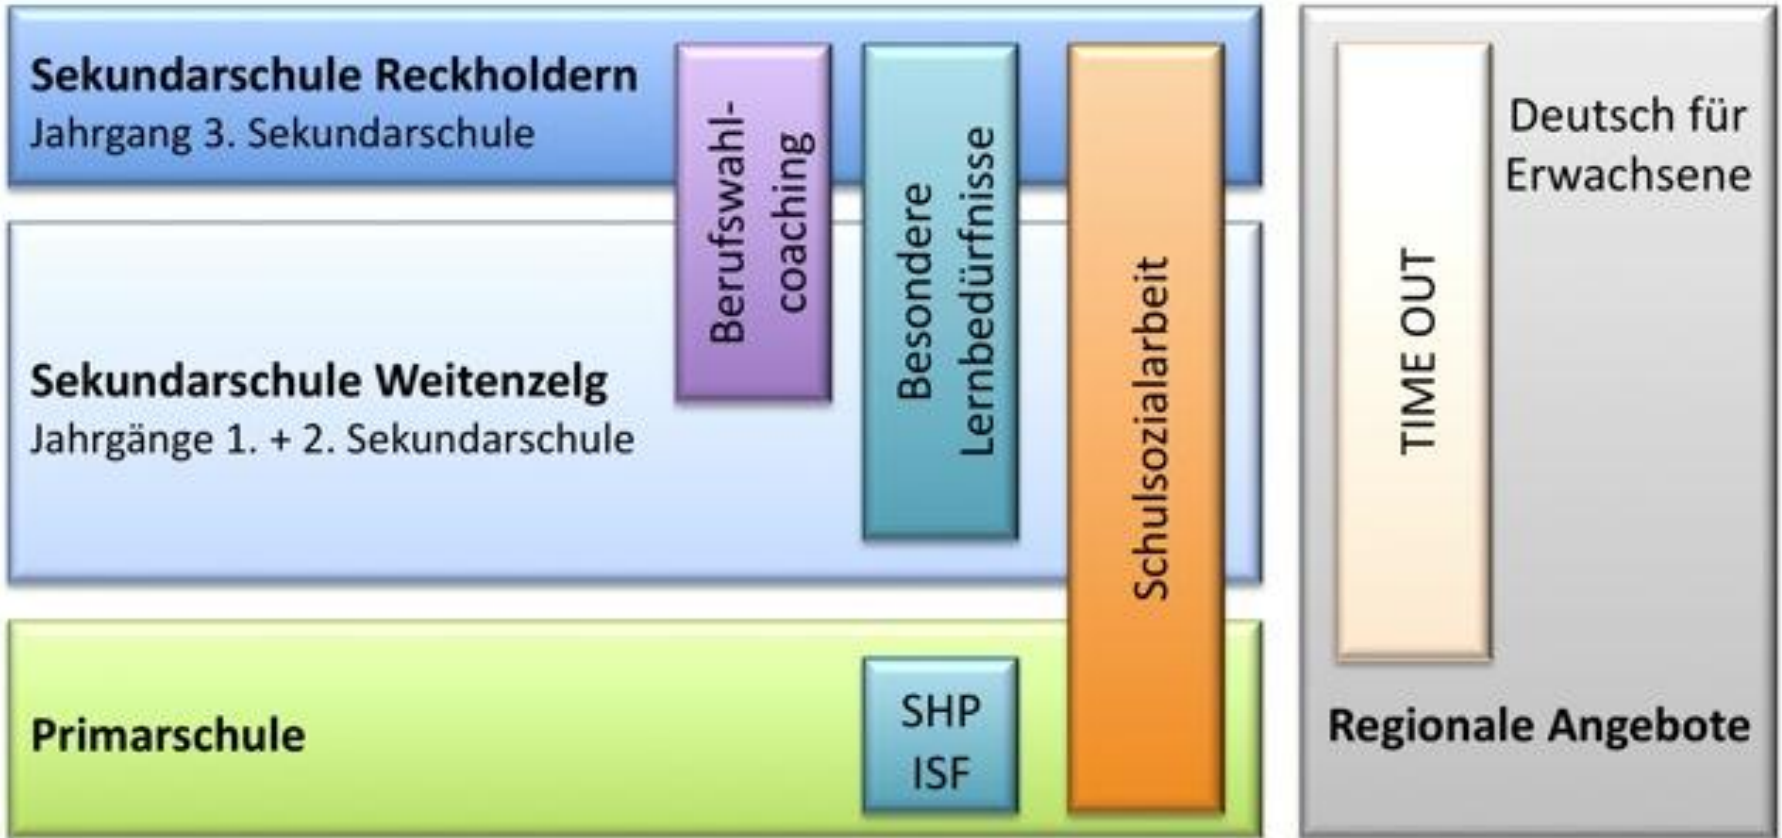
Sekundarschule Reckholdern
Jahrgang 3. Sekundarschule

Sekundarschule Weitenzelg
Jahrgänge 1. + 2. Sekundarschule

Primarschule

Berufswahlcoaching

Besondere Lernbedürfnisse

SHP
ISF

Schulsozialarbeit

TIME OUT

Deutsch für Erwachsene

Regionale Angebote